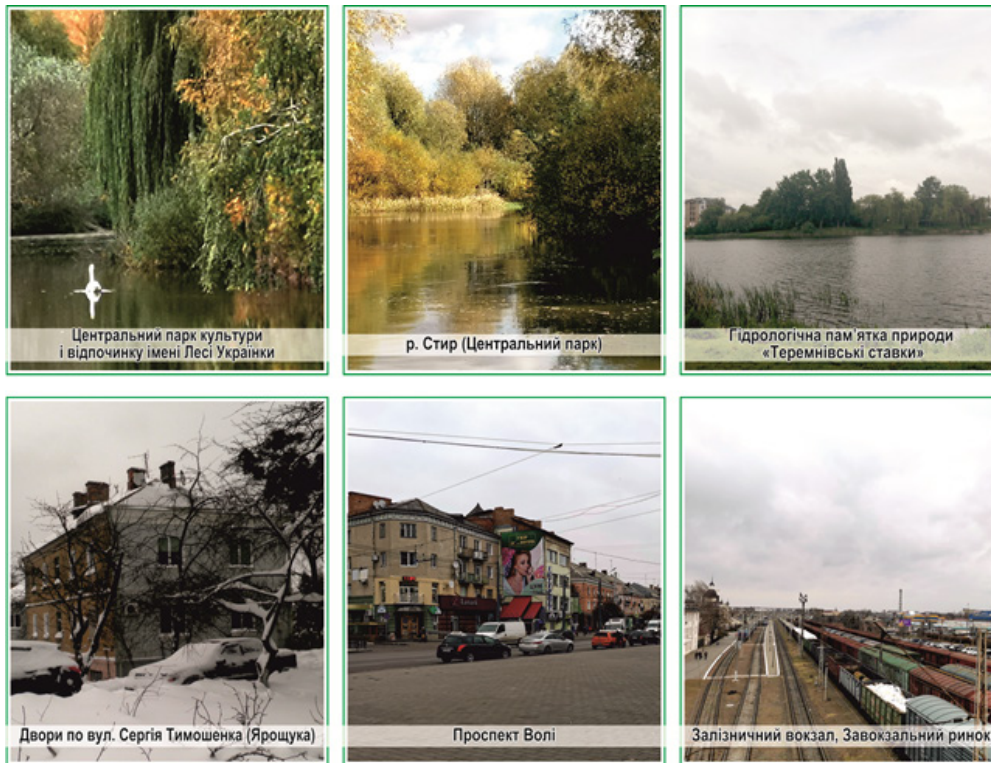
Центральний парк культури і відпочинку імені Лесі Українки

р. Стир (Центральний парк)

Гідрологічна пам'ятка природи «Теремнівські ставки»

Двори по вул. Сергія Тимошенка (Ярощука)

Проспект Волі

Залізничний вокзал, Завокзальний ринок